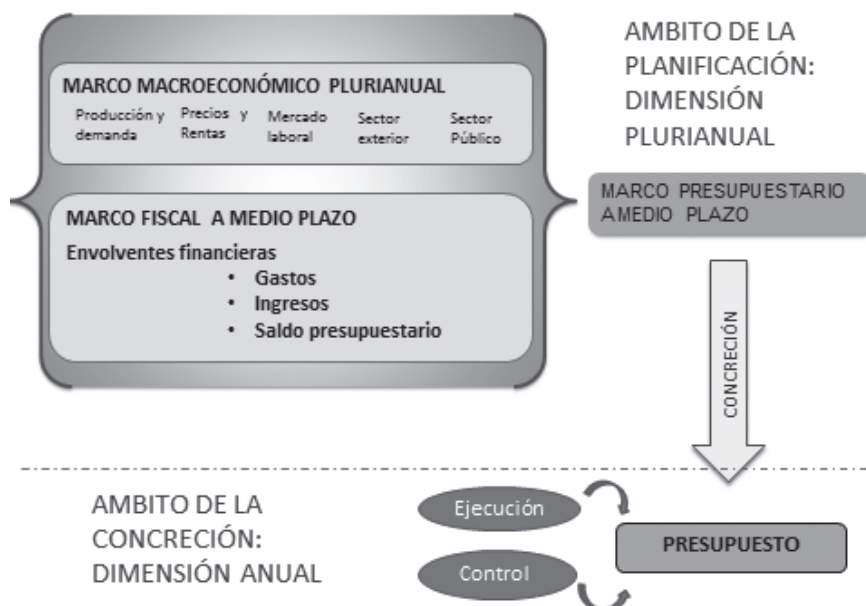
MARCO MACROECONÓMICO PLURIANUAL

Producción y demanda

Precios y Rentas

Mercado laboral

Sector exterior

Sector Público

MARCO FISCAL A MEDIO PLAZO

Envolventes financieras

• Gastos
• Ingresos
• Saldo presupuestario

AMBITO DE LA PLANIFICACIÓN: DIMENSIÓN PLURIANUAL

MARCO PRESUPUESTARIO A MEDIO PLAZO

CONCRECIÓN

AMBITO DE LA CONCRECIÓN: DIMENSIÓN ANUAL

Ejecución

Control

PRESUPUESTO